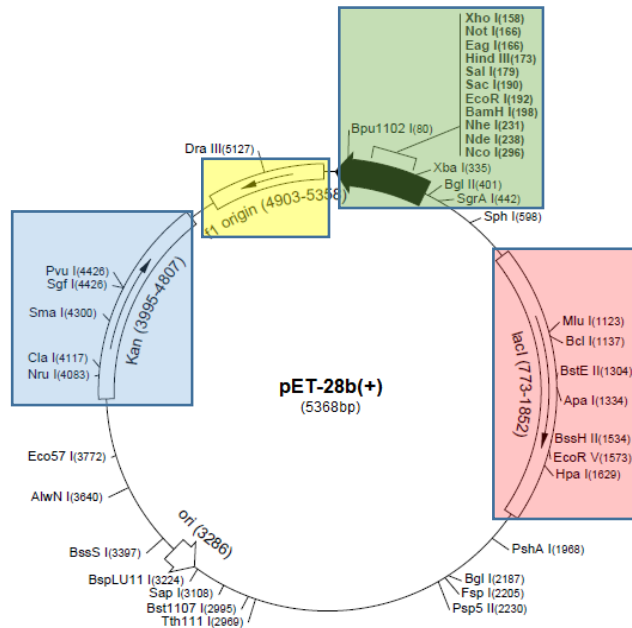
Xho I(158)
Not I(166)
Eag I(166)
Hind III(173)
Sal I(179)
Sac I(190)
EcoR I(192)
BamH I(198)
Nhe I(231)
Nde I(238)
Nco I(296)

Bpu1102 I(80)
Xba I(335)
Bgl II(401)
SgrA I(442)

Dra III(5127)
f1 origin (4903-5358)

Sph I(598)

Pvu I(4426)
Sgf I(4426)
Sma I(4300)
Cla I(4117)
Nru I(4083)
Kan (3995-4807)

lacI (773-1852)
Mlu I(1123)
Bcl I(1137)
BstE II(1304)
Apa I(1334)
BssH II(1534)
EcoR V(1573)
Hpa I(1629)

pET-28b(+)
(5368bp)

Eco57 I(3772)
AlwN I(3640)
ori (3286)
BssS I(3397)
BspLU11 I(3224)
Sap I(3108)
Bst1107 I(2995)
Tth111 I(2969)

PshA I(1968)
Bgl I(2187)
Fsp I(2205)
Psp5 II(2230)